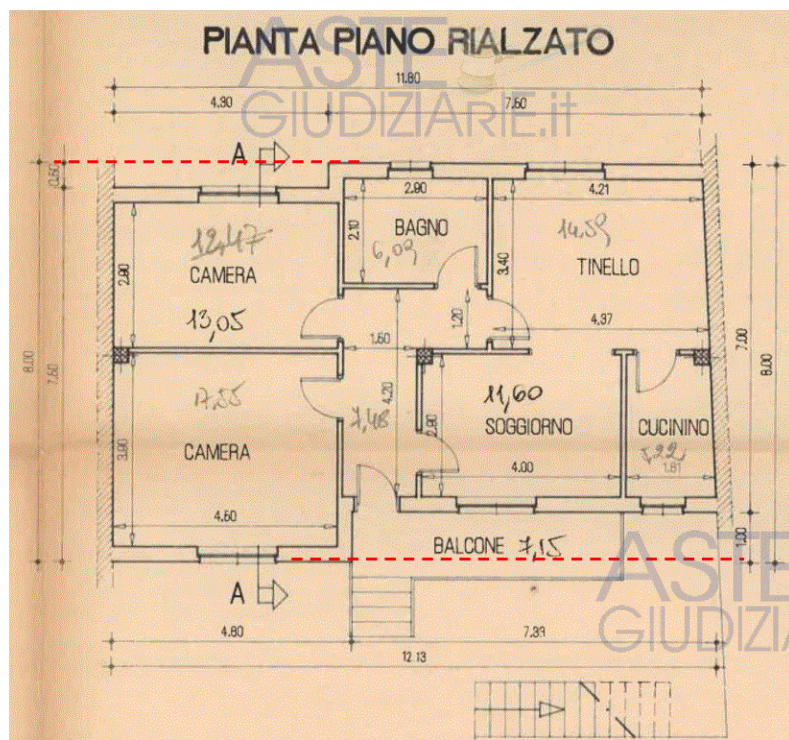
PIANTA PIANO RIALZATO

ASTE GIUDIZIARIE.it

11.80
4.30
7.50
A
0.50
2.90
4.21
BAGNO
2.10
6,09
12,47
CAMERA
2.90
13,05
14,59
3.40
TINELLO
1.20
4.97
1.60
8.00
7.50
7.00
8.00
7,55
4.20
7,48
2.80
11,60
SOGGIORNO
CUCININO
5,22
CAMERA
3.90
4.00
1.81
4.60
BALCONE 7,15
1.00
A
4.80
7.33
12.13

ASTE GIUDIZIA